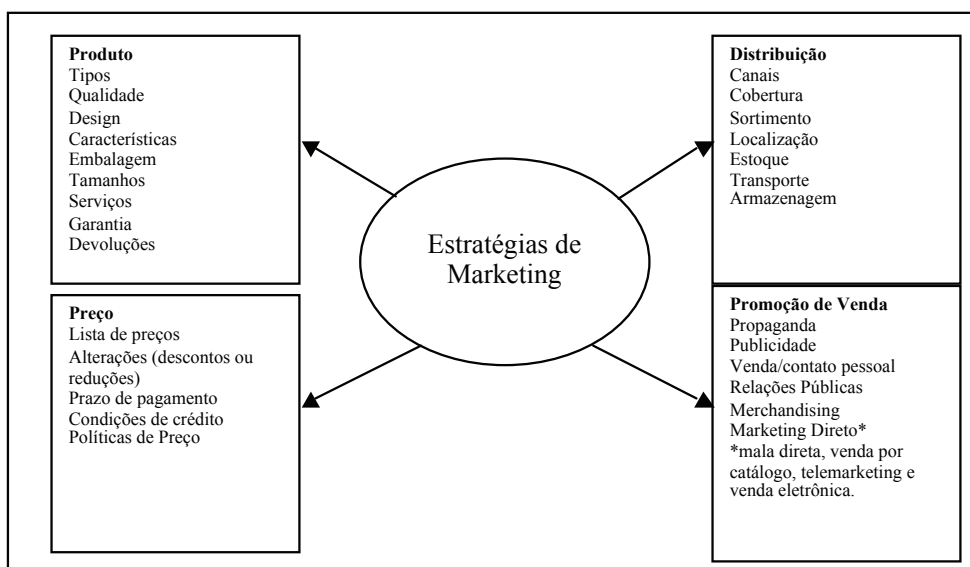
**Produto**
Tipos
Qualidade
Design
Características
Embalagem
Tamanhos
Serviços
Garantia
Devoluções

Estratégias de Marketing

**Distribuição**
Canais
Cobertura
Sortimento
Localização
Estoque
Transporte
Armazenagem

**Preço**
Lista de preços
Alterações (descontos ou reduções)
Prazo de pagamento
Condições de crédito
Políticas de Preço

**Promoção de Venda**
Propaganda
Publicidade
Venda/contato pessoal
Relações Públicas
Merchandising
Marketing Direto*
*mala direta, venda por catálogo, telemarketing e venda eletrônica.